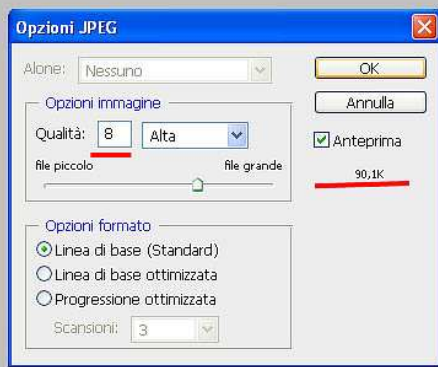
Opzioni JPEG

Alone: Nessuno

OK

Annulla

Anteprima

90,1K

Opzioni immagine

Qualità: 8 Alta

file piccolo file grande

Opzioni formato

Linea di base (Standard)

Linea di base ottimizzata

Progressione ottimizzata

Scansioni: 3